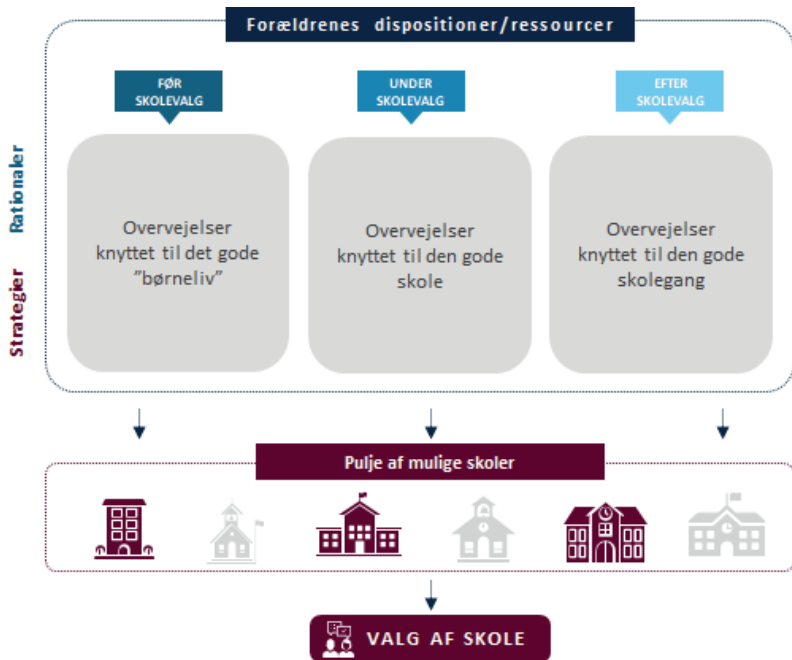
Forældrenes dispositioner/ressourcer

Rationaler

Strategier

FØR SKOLEVALG

UNDER SKOLEVALG

EFTER SKOLEVALG

Overvejelser knyttet til det gode "børneliv"

Overvejelser knyttet til den gode skole

Overvejelser knyttet til den gode skolegang

Pulje af mulige skoler

VALG AF SKOLE